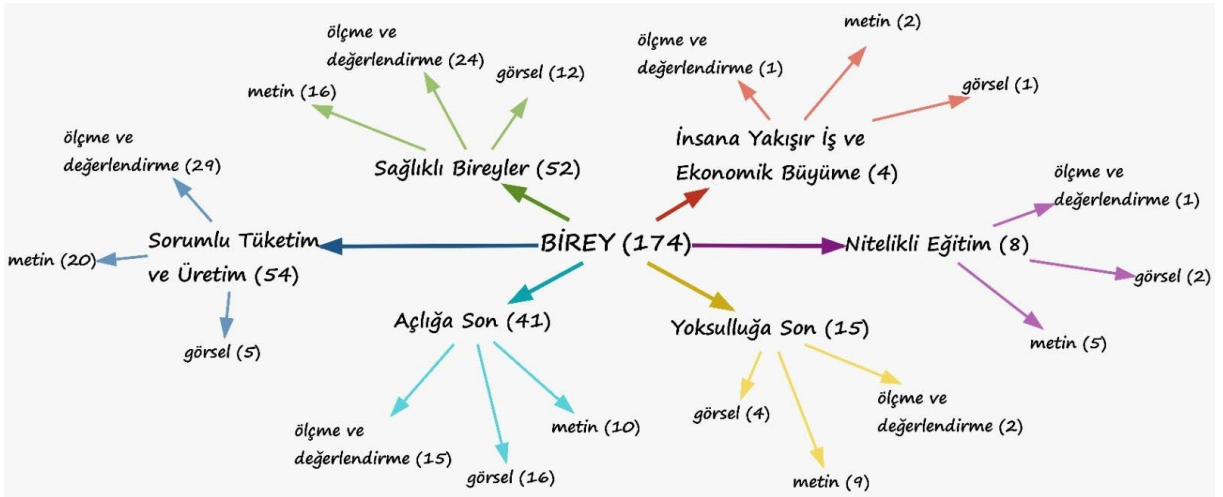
BİREY (174)

Sağlıklı Bireyler (52)
metin (16)
ölçme ve değerlendirme (24)
görsel (12)

İnsana Yakışır İş ve Ekonomik Büyüme (4)
ölçme ve değerlendirme (1)
metin (2)
görsel (1)

Nitelikli Eğitim (8)
ölçme ve değerlendirme (1)
görsel (2)
metin (5)

Yoksulluğa Son (15)
görsel (4)
metin (9)
ölçme ve değerlendirme (2)

Açlığa Son (41)
ölçme ve değerlendirme (15)
görsel (16)
metin (10)

Sorumlu Tüketim ve Üretim (54)
ölçme ve değerlendirme (29)
metin (20)
görsel (5)